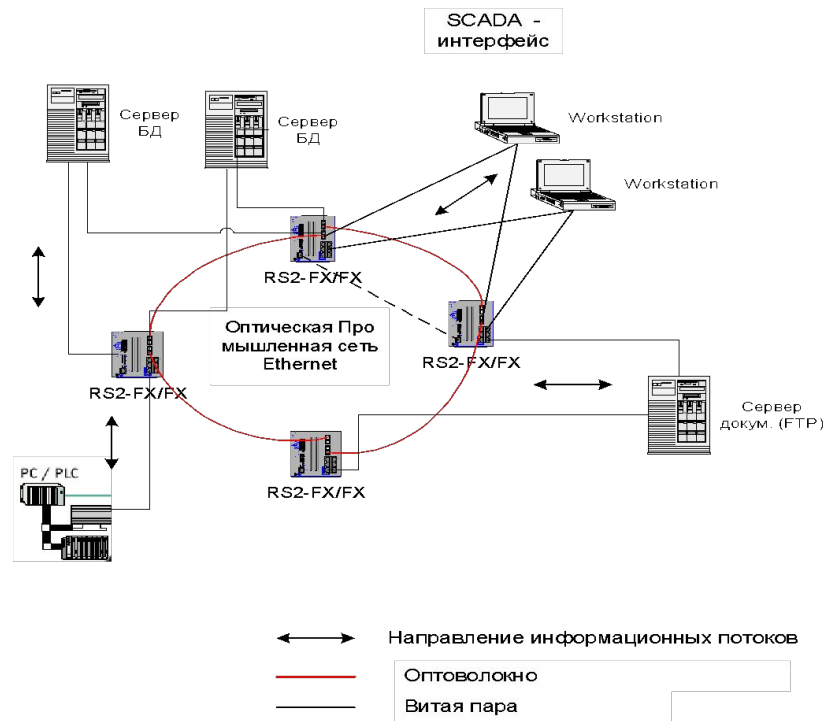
SCADA - интерфейс

Сервер БД

Сервер БД

Workstation

Workstation

RS2-FX/FX

Оптическая Про мышленная сеть Ethernet

RS2-FX/FX

RS2-FX/FX

Сервер докум. (FTP)

PC / PLC

RS2-FX/FX

Направление информационных потоков

Оптоволокно

Витая пара